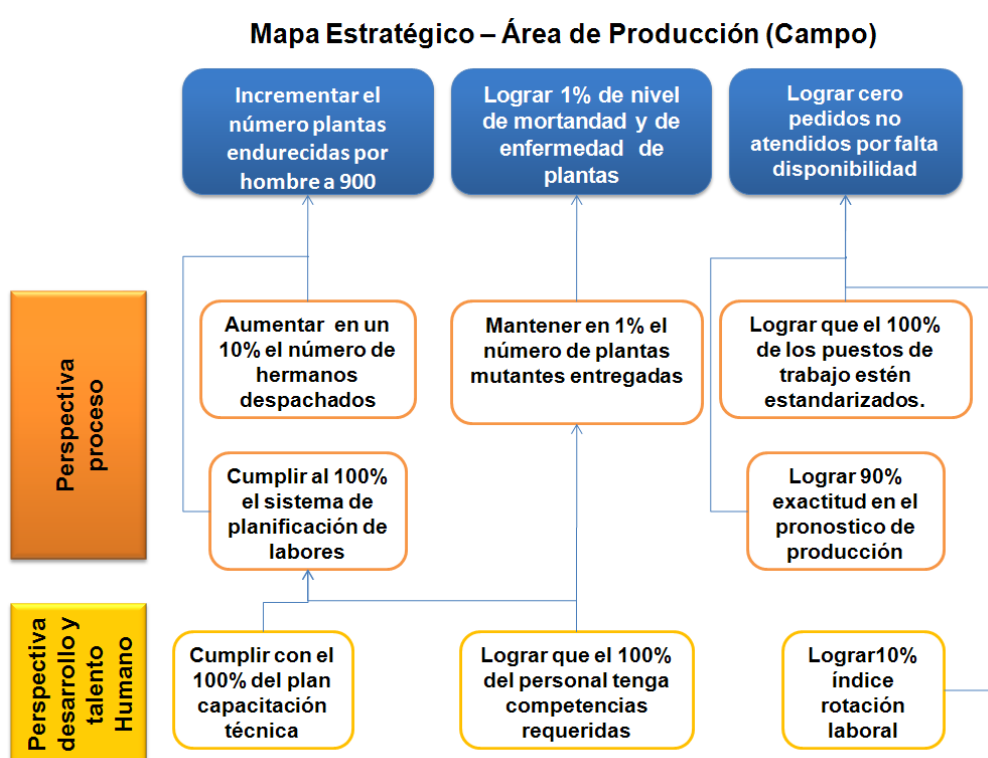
Mapa Estratégico – Área de Producción (Campo)

Incrementar el número plantas endurecidas por hombre a 900

Lograr 1% de nivel de mortandad y de enfermedad de plantas

Lograr cero pedidos no atendidos por falta disponibilidad

Perspectiva proceso

Aumentar en un 10% el número de hermanos despachados

Mantener en 1% el número de plantas mutantes entregadas

Lograr que el 100% de los puestos de trabajo estén estandarizados.

Cumplir al 100% el sistema de planificación de labores

Lograr 90% exactitud en el pronostico de producción

Perspectiva desarrollo y talento Humano

Cumplir con el 100% del plan capacitación técnica

Lograr que el 100% del personal tenga competencias requeridas

Lograr10% índice rotación laboral